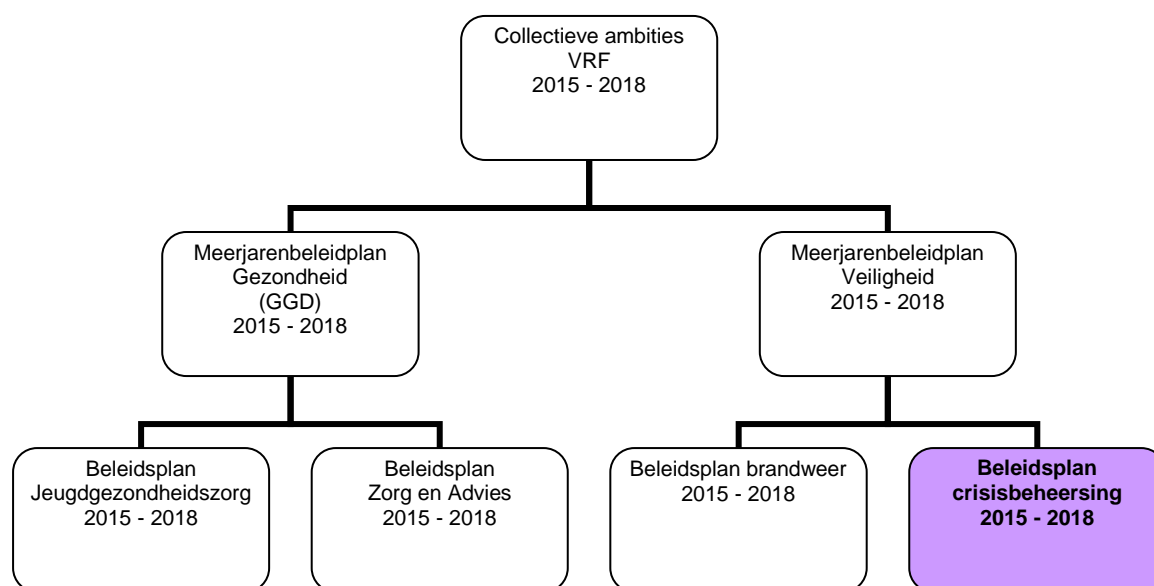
Collectieve ambities
VRF
2015 - 2018

Meerjarenbeleidplan
Gezondheid
(GGD)
2015 - 2018

Meerjarenbeleidplan
Veiligheid
2015 - 2018

Beleidsplan
Jeugdgezondheidszorg
2015 - 2018

Beleidsplan
Zorg en Advies
2015 - 2018

Beleidsplan brandweer
2015 - 2018

**Beleidsplan crisisbeheersing 2015 - 2018**